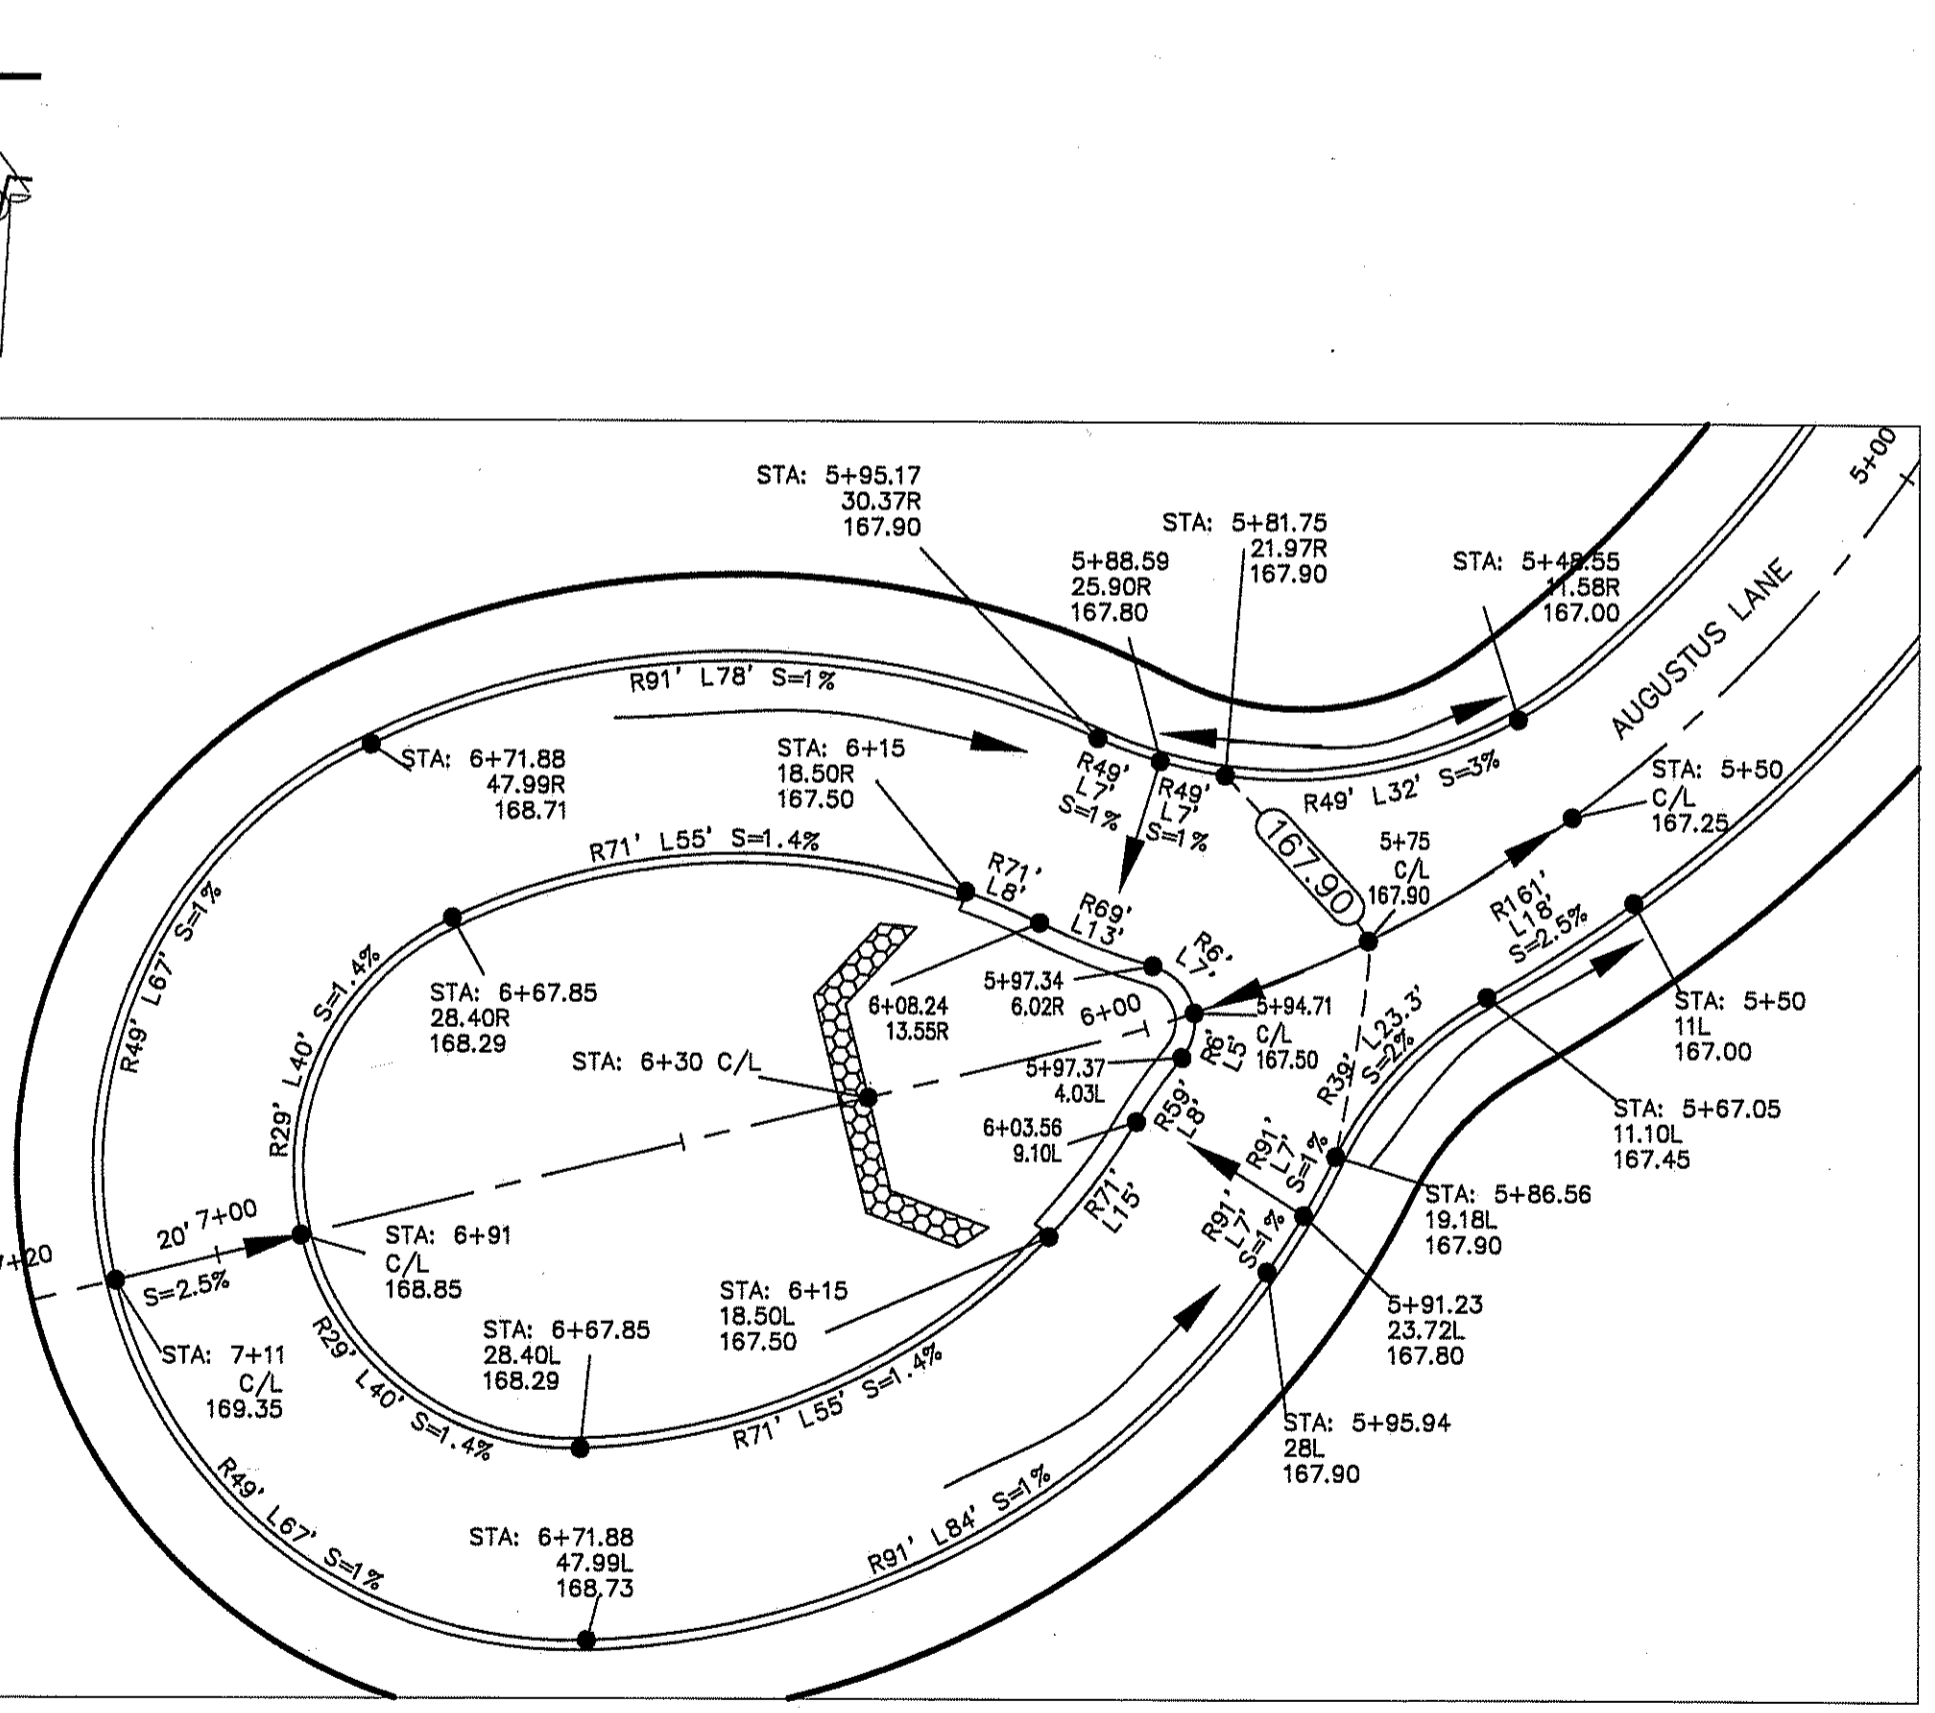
STA: 5+95.17
30.37R
167.90

STA: 5+81.75
21.97R
167.90

5+88.59
25.90R
167.80

STA: 5+48.55
11.58R
167.00

5+00

AUGUSTUS LANE

R91' L78' S=1%

STA: 6+71.88
47.99R
168.71

STA: 6+15
18.50R
167.50

R49' L7' S=1%

R49' L7' S=1%

R49' L32' S=3%

167.90

STA: 5+50
C/L
167.25

R71' L55' S=1.4%

R71' L8'

R69' L13'

5+75
C/L
167.90

R161' L18' S=2.5%

R49' L67' S=1%

R29' L40' S=1.4%

STA: 6+67.85
28.40R
168.29

5+97.34
6.02R

6+08.24
13.55R

R6' L7'

5+94.71
C/L
167.50

6+00

STA: 5+50
11L
167.00

STA: 6+30 C/L

5+97.37
4.03L

R6' L5'

R39' L23.3' S=2%

STA: 5+67.05
11.10L
167.45

6+03.56
9.10L

R59' L8'

R91' L7' S=1%

STA: 5+86.56
19.18L
167.90

R71' L15'

R91' L7' S=1%

20' 7+00

7+20

S=2.5%

STA: 6+91
C/L
168.85

STA: 6+15
18.50L
167.50

5+91.23
23.72L
167.80

STA: 7+11
C/L
169.35

R29' L40' S=1.4%

STA: 6+67.85
28.40L
168.29

R71' L55' S=1.4%

STA: 5+95.94
28L
167.90

R49' L67' S=1%

STA: 6+71.88
47.99L
168.73

R91' L84' S=1%